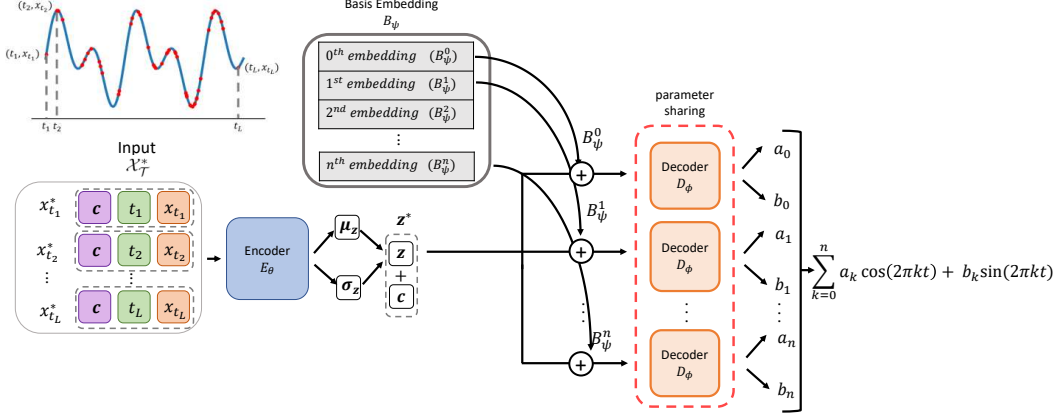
$(t_2, x_{t_2})$
$(t_1, x_{t_1})$
$(t_L, x_{t_L})$
$t_1$ $t_2$ $t_L$

Input
$\mathcal{X}_{\mathcal{T}}^*$

$x_{t_1}^*$ $c$ $t_1$ $x_{t_1}$
$x_{t_2}^*$ $c$ $t_2$ $x_{t_2}$
$\vdots$ $\vdots$
$x_{t_L}^*$ $c$ $t_L$ $x_{t_L}$

Encoder
$E_\theta$

$\mu_z$
$\sigma_z$

$z^*$
$z$
+
$c$

Basis Embedding
$B_\psi$

$0^{th}$ embedding $(B_\psi^0)$
$1^{st}$ embedding $(B_\psi^1)$
$2^{nd}$ embedding $(B_\psi^2)$
$\vdots$
$n^{th}$ embedding $(B_\psi^n)$

$B_\psi^0$
$B_\psi^1$
$B_\psi^n$

parameter sharing

Decoder
$D_\phi$

Decoder
$D_\phi$

Decoder
$D_\phi$

$a_0$
$b_0$
$a_1$
$b_1$
$a_n$
$b_n$

$\sum_{k=0}^{n} a_k \cos(2\pi kt) + b_k \sin(2\pi kt)$